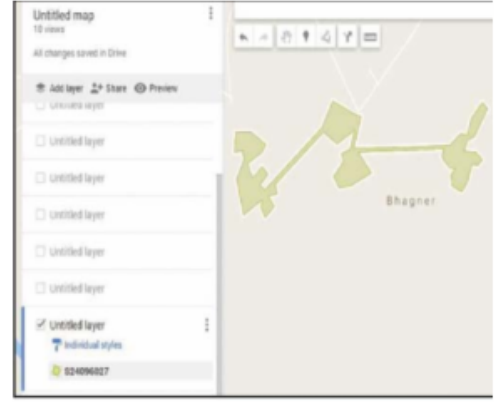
Untitled map
10 views

All changes saved in Drive

Add layer Share Preview

Untitled layer

Untitled layer

Untitled layer

Untitled layer

Untitled layer

Untitled layer

Untitled layer

Individual styles

024096027

Bhagner